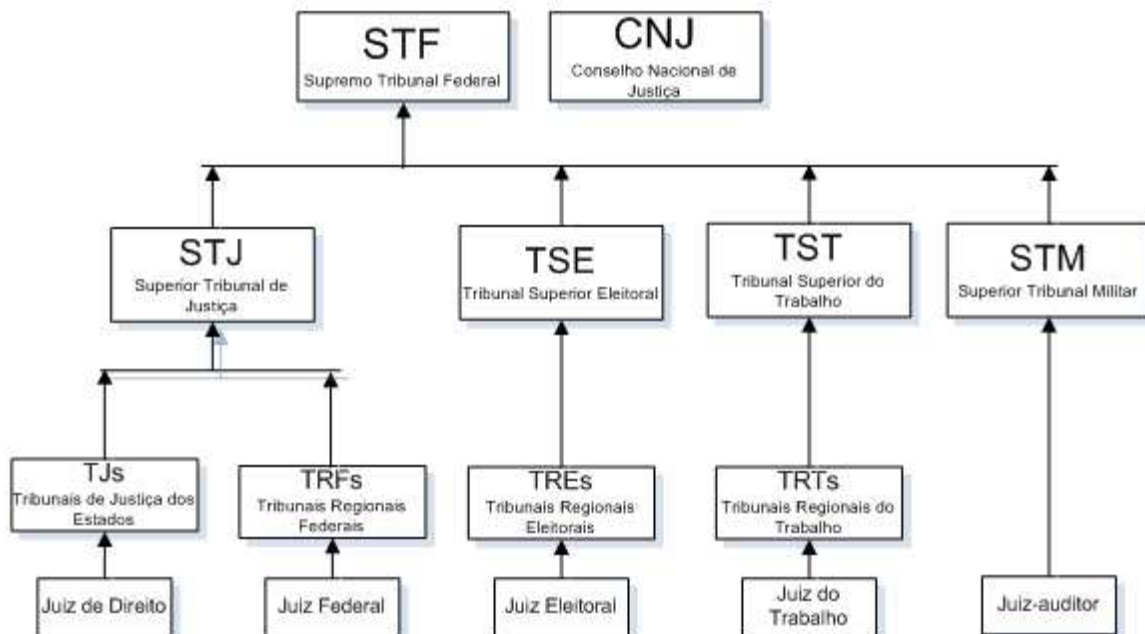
STF
Supremo Tribunal Federal

CNJ
Conselho Nacional de Justiça

STJ
Superior Tribunal de Justiça

TSE
Tribunal Superior Eleitoral

TST
Tribunal Superior do Trabalho

STM
Superior Tribunal Militar

TJs
Tribunais de Justiça dos Estados

TRFs
Tribunais Regionais Federais

TREs
Tribunais Regionais Eleitorais

TRTs
Tribunais Regionais do Trabalho

Juiz de Direito

Juiz Federal

Juiz Eleitoral

Juiz do Trabalho

Juiz-auditor